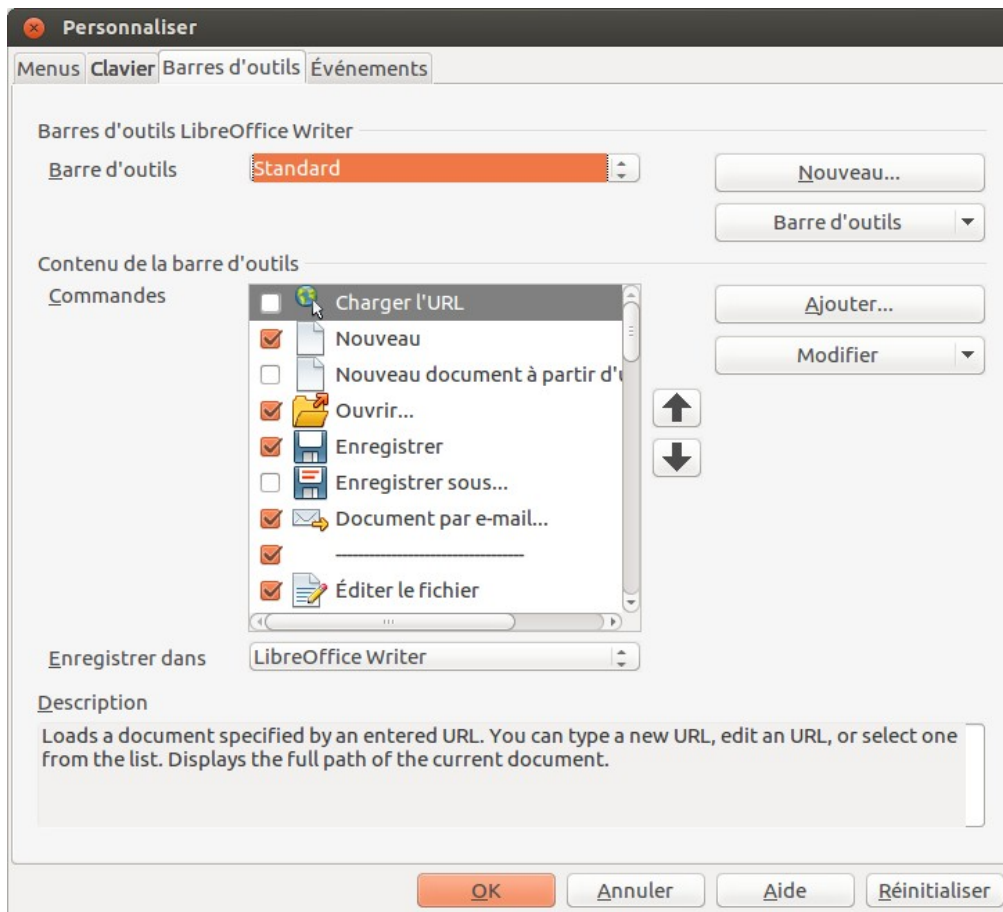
Personnaliser

Menus Clavier Barres d'outils Événements

Barres d'outils LibreOffice Writer

Barre d'outils Standard

Nouveau...

Barre d'outils

Contenu de la barre d'outils

Commandes

Charger l'URL
Nouveau
Nouveau document à partir d'u
Ouvrir...
Enregistrer
Enregistrer sous...
Document par e-mail...
--------------------------------
Éditer le fichier

Ajouter...

Modifier

Enregistrer dans LibreOffice Writer

Description

Loads a document specified by an entered URL. You can type a new URL, edit an URL, or select one from the list. Displays the full path of the current document.

OK Annuler Aide Réinitialiser